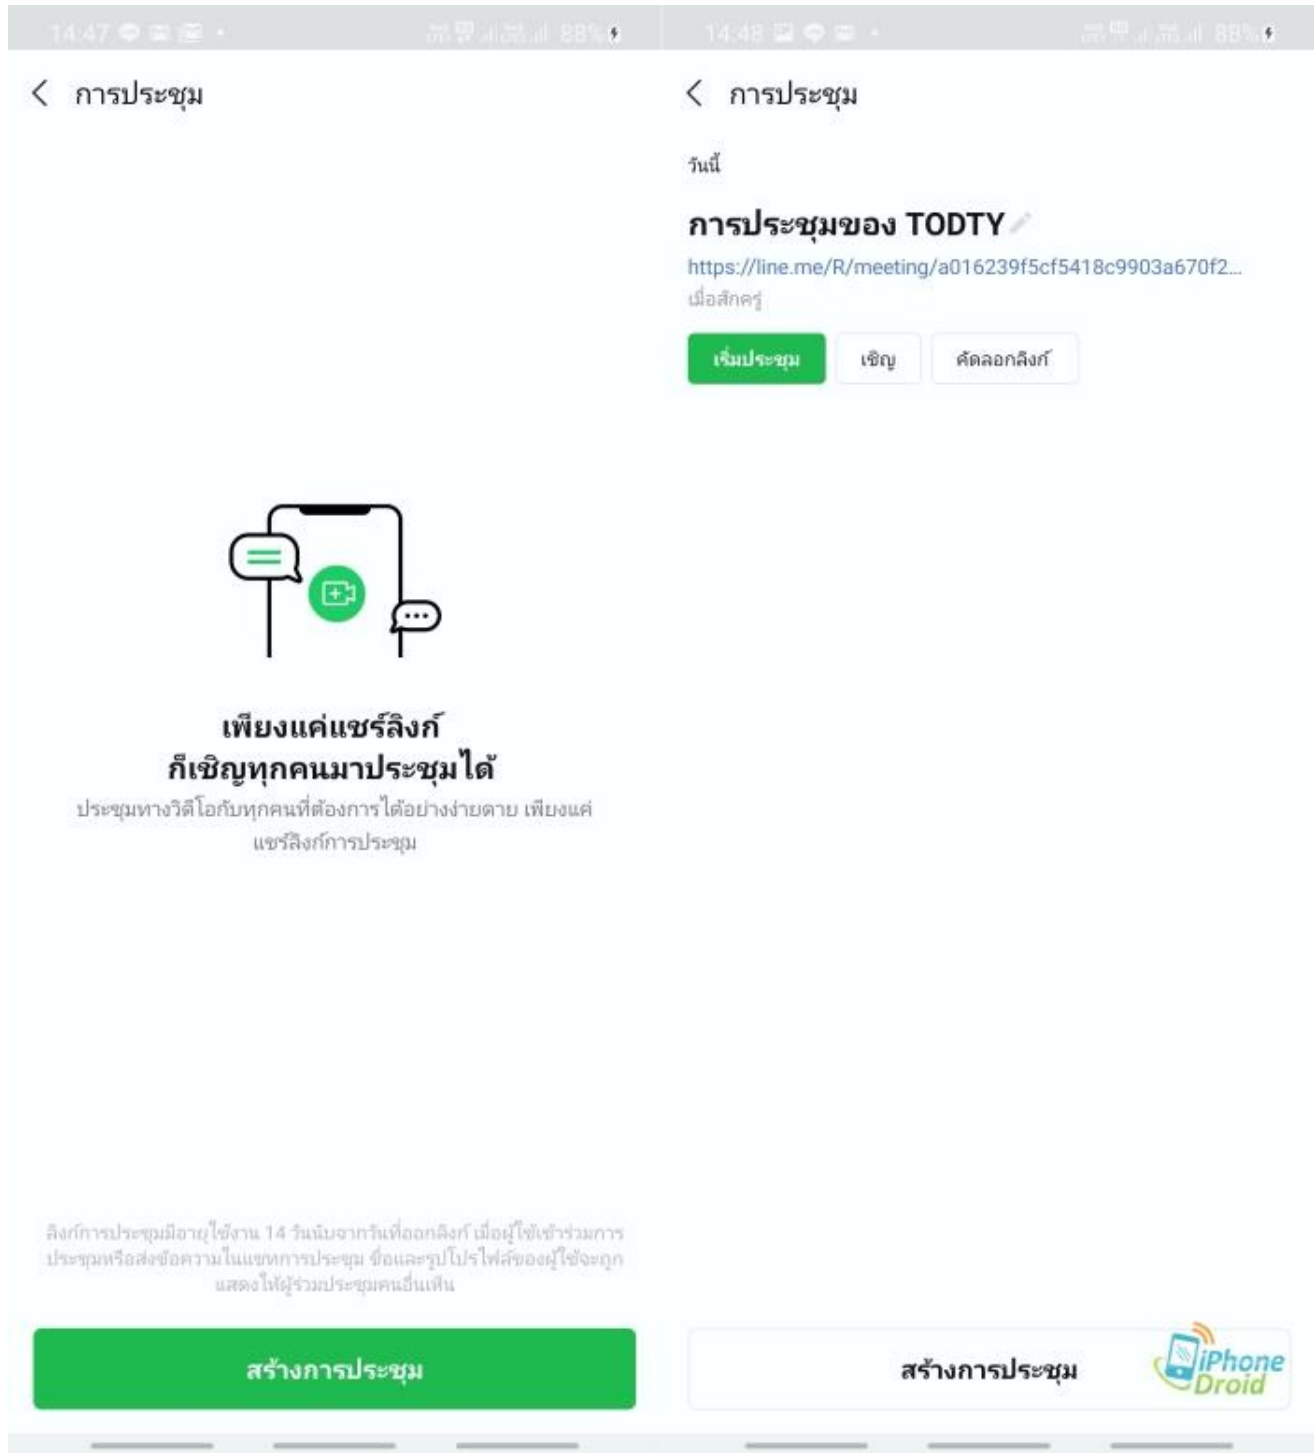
14:47 88%

< การประชุม

เพียงแค่แชร์ลิงก์
ก็เชิญทุกคนมาประชุมได้

ประชุมทางวิดีโอกับทุกคนที่ต้องการได้อย่างง่ายดาย เพียงแค่แชร์ลิงก์การประชุม

ลิงก์การประชุมมีอายุใช้งาน 14 วันนับจากวันที่ออกลิงก์ เมื่อผู้ใช้เข้าร่วมการประชุมหรือส่งข้อความในแชทการประชุม ชื่อและรูปโปรไฟล์ของผู้ใช้จะถูกแสดงให้ผู้ร่วมประชุมคนอื่นเห็น

สร้างการประชุม

14:48 88%

< การประชุม

วันนี้

การประชุมของ TODTY

https://line.me/R/meeting/a016239f5cf5418c9903a670f2...

เมื่อสักครู่

เริ่มประชุม

เชิญ

คัดลอกลิงก์

สร้างการประชุม

iPhone Droid